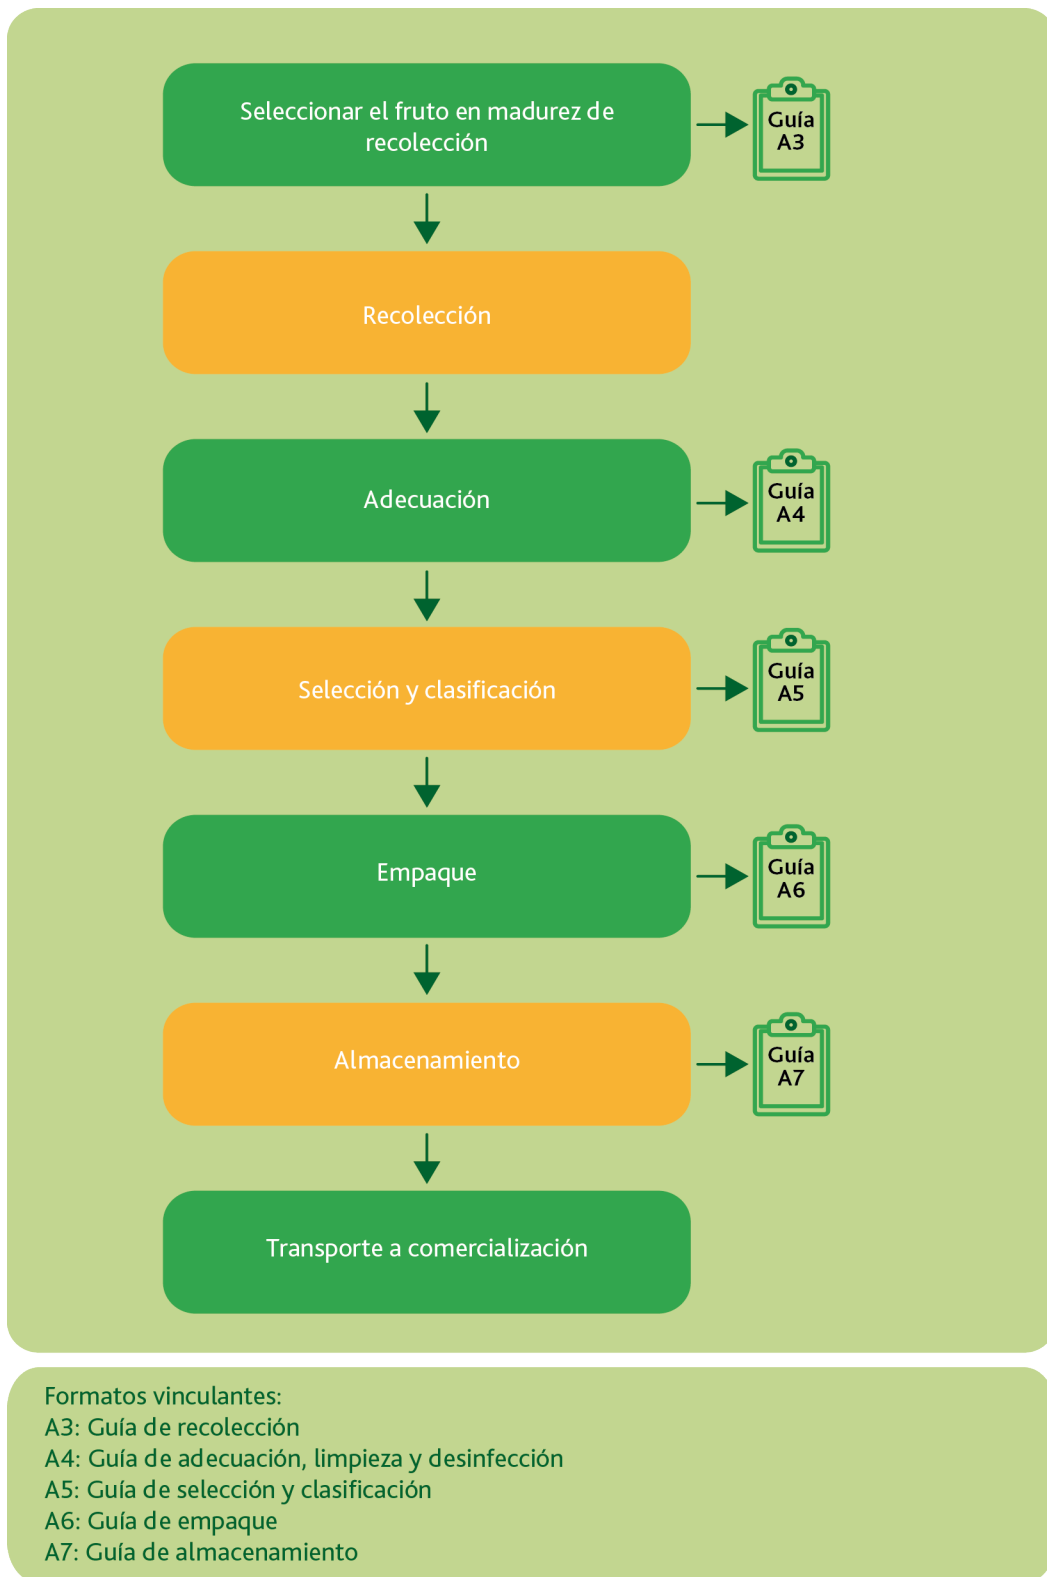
Seleccionar el fruto en madurez de recolección

Guía A3

Recolección

Adecuación

Guía A4

Selección y clasificación

Guía A5

Empaque

Guía A6

Almacenamiento

Guía A7

Transporte a comercialización

Formatos vinculantes:
A3: Guía de recolección
A4: Guía de adecuación, limpieza y desinfección
A5: Guía de selección y clasificación
A6: Guía de empaque
A7: Guía de almacenamiento